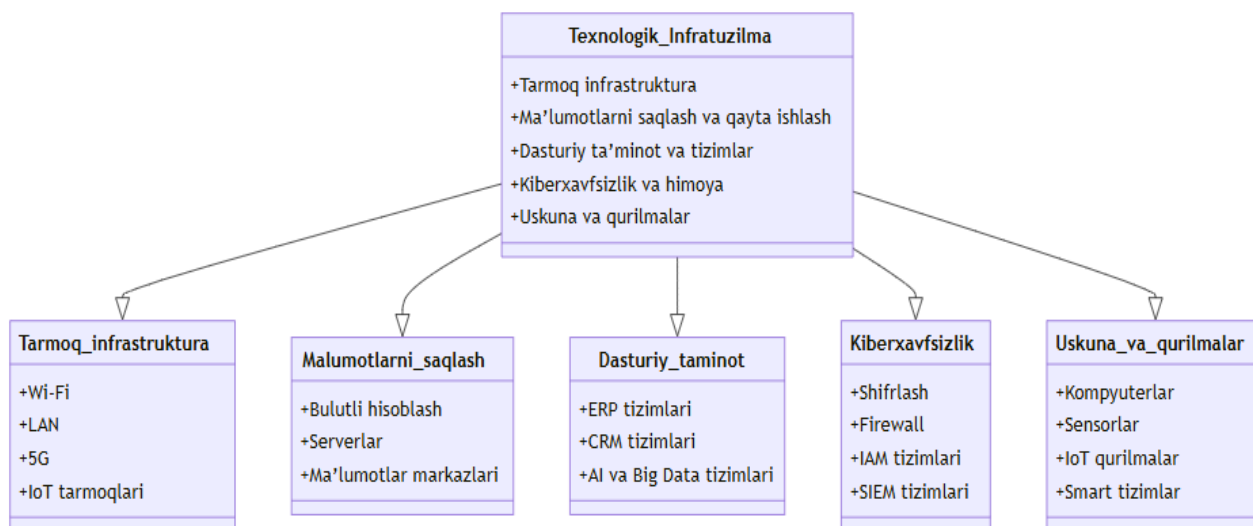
Texnologik_Infratuzilma

+Tarmoq infrastruktura
+Ma’lumotlarni saqlash va qayta ishlash
+Dasturiy ta’minot va tizimlar
+Kiberxavfsizlik va himoya
+Uskuna va qurilmalar

Tarmoq_infrastruktura

+Wi-Fi
+LAN
+5G
+IoT tarmoqlari

Malumotlarni_saqlash

+Bulutli hisoblash
+Serverlar
+Ma’lumotlar markazlari

Dasturiy_taminot

+ERP tizimlari
+CRM tizimlari
+AI va Big Data tizimlari

Kiberxavfsizlik

+Shifrlash
+Firewall
+IAM tizimlari
+SIEM tizimlari

Uskuna_va_qurilmalar

+Kompyuterlar
+Sensorlar
+IoT qurilmalar
+Smart tizimlar